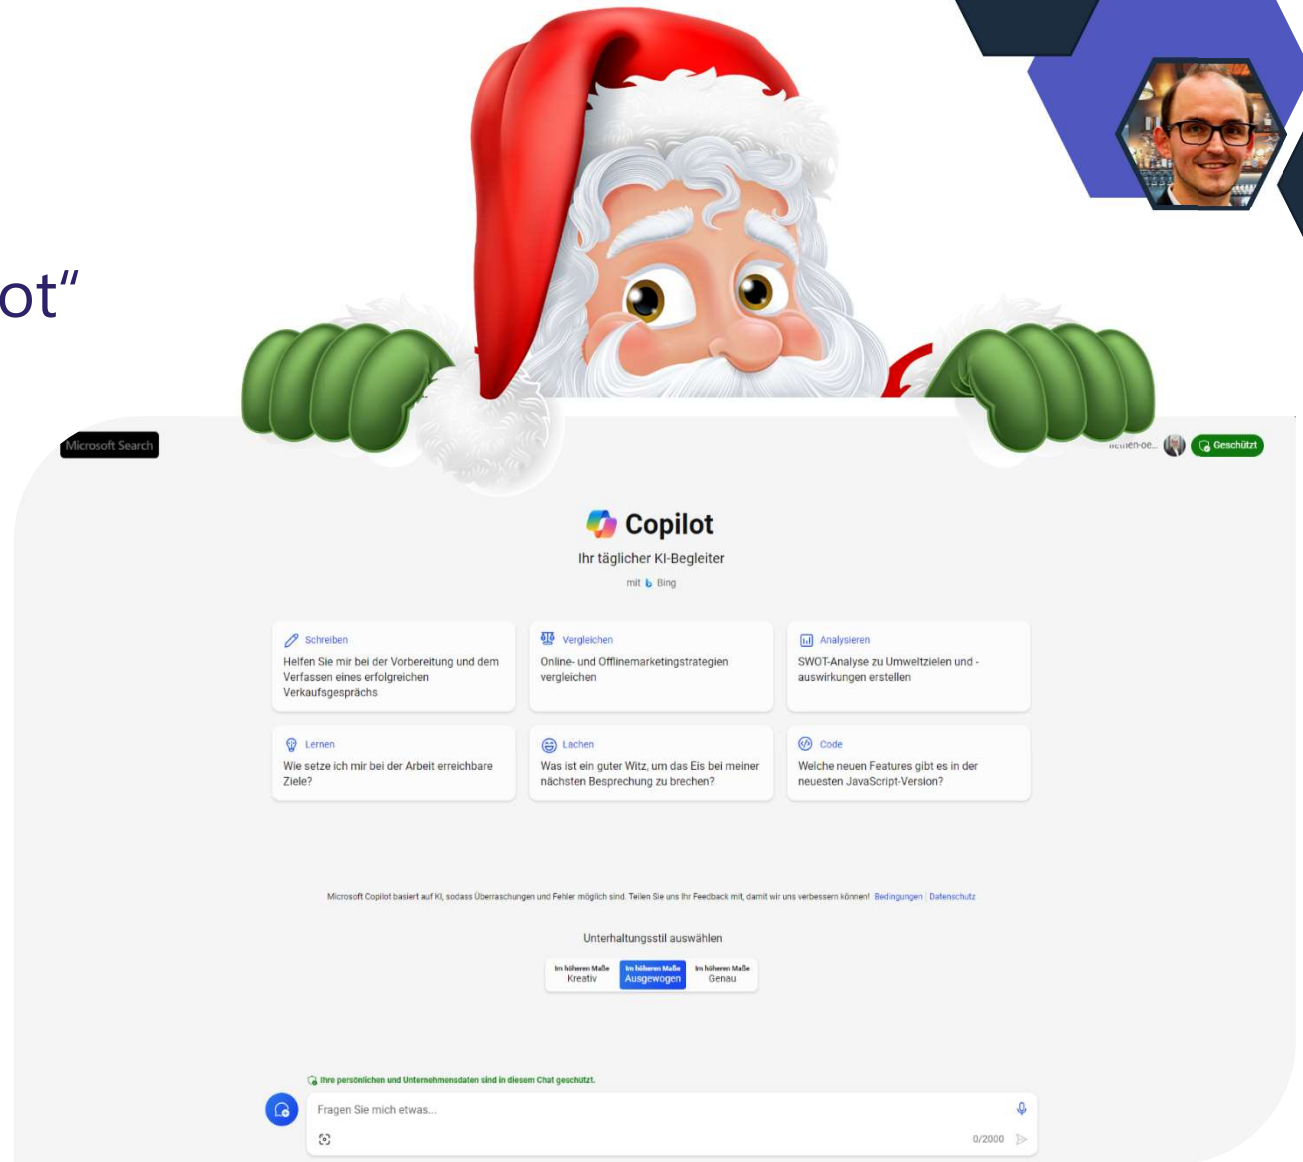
ot"

Microsoft Search

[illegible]en-oe... Geschützt

Copilot

Ihr täglicher KI-Begleiter

mit Bing

Schreiben
Helfen Sie mir bei der Vorbereitung und dem Verfassen eines erfolgreichen Verkaufsgesprächs

Vergleichen
Online- und Offlinemarketingstrategien vergleichen

Analysieren
SWOT-Analyse zu Umweltzielen und -auswirkungen erstellen

Lernen
Wie setze ich mir bei der Arbeit erreichbare Ziele?

Lachen
Was ist ein guter Witz, um das Eis bei meiner nächsten Besprechung zu brechen?

Code
Welche neuen Features gibt es in der neuesten JavaScript-Version?

Microsoft Copilot basiert auf KI, sodass Überraschungen und Fehler möglich sind. Teilen Sie uns Ihr Feedback mit, damit wir uns verbessern können! Bedingungen | Datenschutz

Unterhaltungsstil auswählen

Im höheren Maße Kreativ | Im höheren Maße Ausgewogen | Im höheren Maße Genau

Ihre persönlichen und Unternehmensdaten sind in diesem Chat geschützt.

Fragen Sie mich etwas...

0/2000